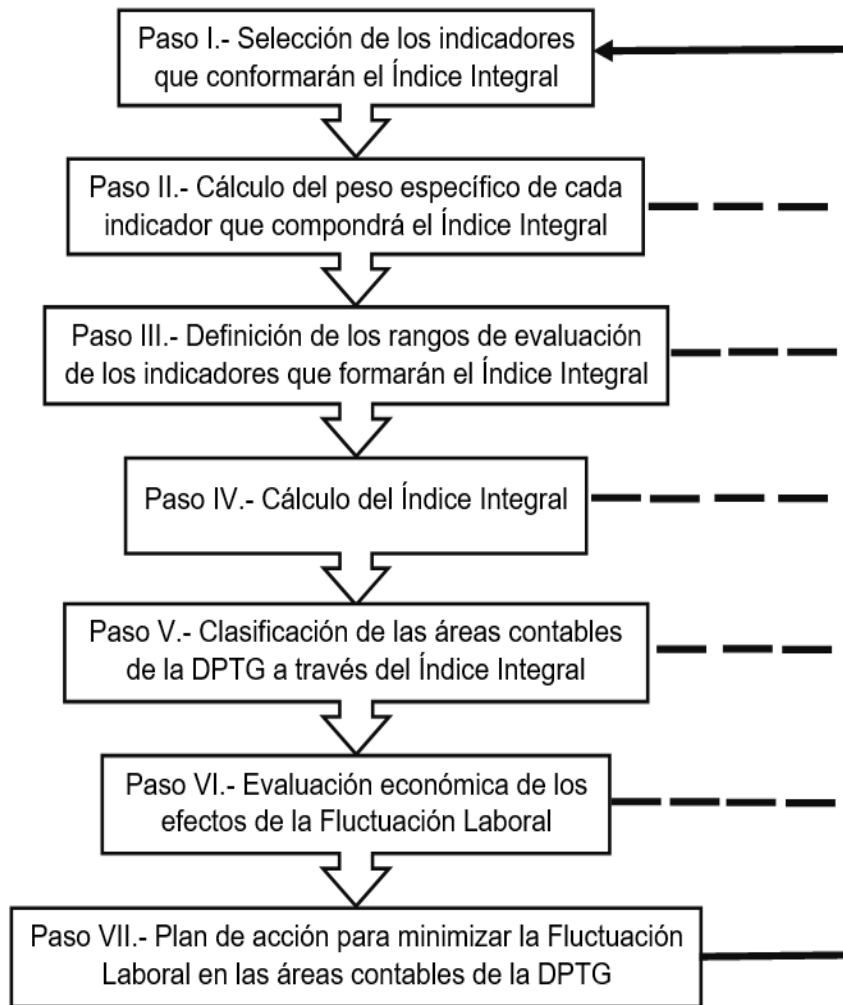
Paso I.- Selección de los indicadores que conformarán el Índice Integral

Paso II.- Cálculo del peso específico de cada indicador que compondrá el Índice Integral

Paso III.- Definición de los rangos de evaluación de los indicadores que formarán el Índice Integral

Paso IV.- Cálculo del Índice Integral

Paso V.- Clasificación de las áreas contables de la DPTG a través del Índice Integral

Paso VI.- Evaluación económica de los efectos de la Fluctuación Laboral

Paso VII.- Plan de acción para minimizar la Fluctuación Laboral en las áreas contables de la DPTG